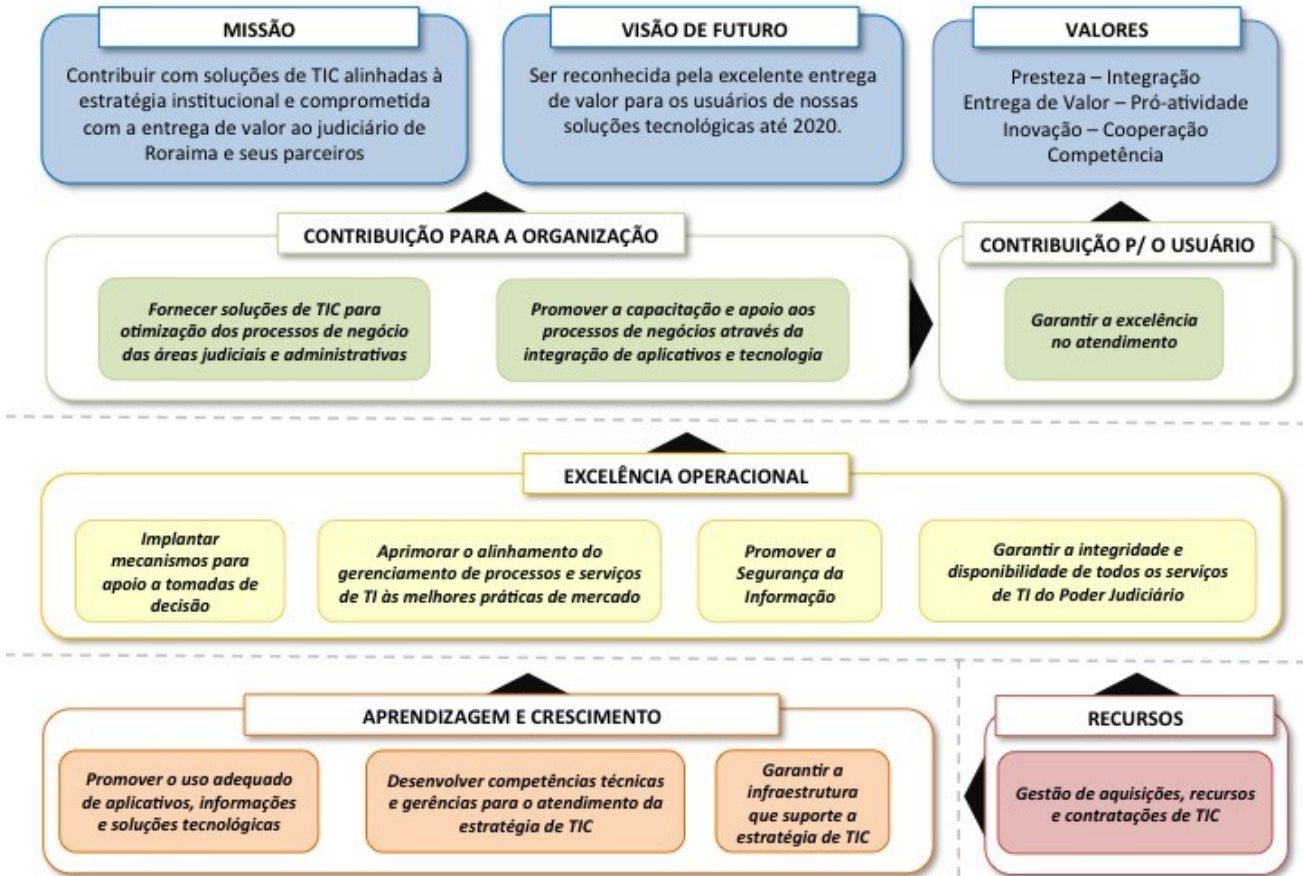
MISSÃO

Contribuir com soluções de TIC alinhadas à estratégia institucional e comprometida com a entrega de valor ao judiciário de Roraima e seus parceiros

VISÃO DE FUTURO

Ser reconhecida pela excelente entrega de valor para os usuários de nossas soluções tecnológicas até 2020.

VALORES

Presteza – Integração
Entrega de Valor – Pró-atividade
Inovação – Cooperação
Competência

CONTRIBUIÇÃO PARA A ORGANIZAÇÃO

Fornecer soluções de TIC para otimização dos processos de negócio das áreas judiciais e administrativas

Promover a capacitação e apoio aos processos de negócios através da integração de aplicativos e tecnologia

CONTRIBUIÇÃO P/ O USUÁRIO

Garantir a excelência no atendimento

EXCELÊNCIA OPERACIONAL

Implantar mecanismos para apoio a tomadas de decisão

Aprimorar o alinhamento do gerenciamento de processos e serviços de TI às melhores práticas de mercado

Promover a Segurança da Informação

Garantir a integridade e disponibilidade de todos os serviços de TI do Poder Judiciário

APRENDIZAGEM E CRESCIMENTO

Promover o uso adequado de aplicativos, informações e soluções tecnológicas

Desenvolver competências técnicas e gerências para o atendimento da estratégia de TIC

Garantir a infraestrutura que suporte a estratégia de TIC

RECURSOS

Gestão de aquisições, recursos e contratações de TIC